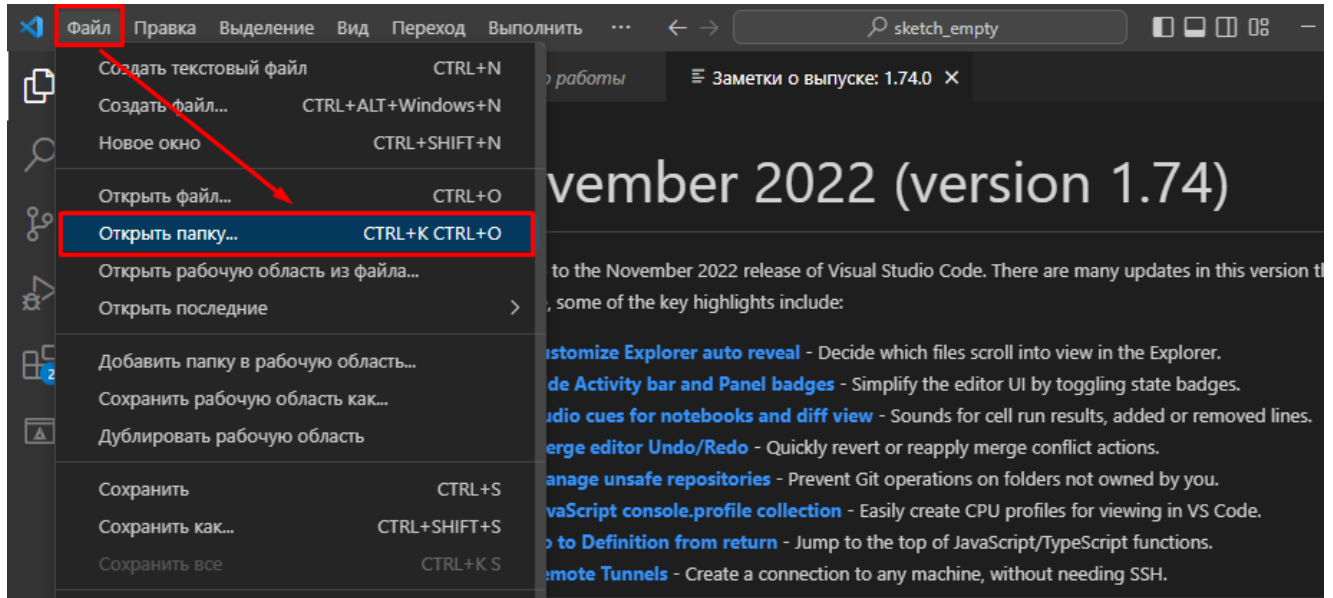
Файл Правка Выделение Вид Переход Выполнить ··· ← → sketch_empty

Создать текстовый файл CTRL+N
Создать файл... CTRL+ALT+Windows+N
Новое окно CTRL+SHIFT+N

Открыть файл... CTRL+O
Открыть папку... CTRL+K CTRL+O
Открыть рабочую область из файла...
Открыть последние >

Добавить папку в рабочую область...
Сохранить рабочую область как...
Дублировать рабочую область

Сохранить CTRL+S
Сохранить как... CTRL+SHIFT+S
Сохранить все CTRL+K S

о работы
Заметки о выпуске: 1.74.0 ×

vember 2022 (version 1.74)

to the November 2022 release of Visual Studio Code. There are many updates in this version th
, some of the key highlights include:

ustomize Explorer auto reveal - Decide which files scroll into view in the Explorer.
de Activity bar and Panel badges - Simplify the editor UI by toggling state badges.
udio cues for notebooks and diff view - Sounds for cell run results, added or removed lines.
erge editor Undo/Redo - Quickly revert or reapply merge conflict actions.
anage unsafe repositories - Prevent Git operations on folders not owned by you.
vaScript console.profile collection - Easily create CPU profiles for viewing in VS Code.
o to Definition from return - Jump to the top of JavaScript/TypeScript functions.
emote Tunnels - Create a connection to any machine, without needing SSH.

2